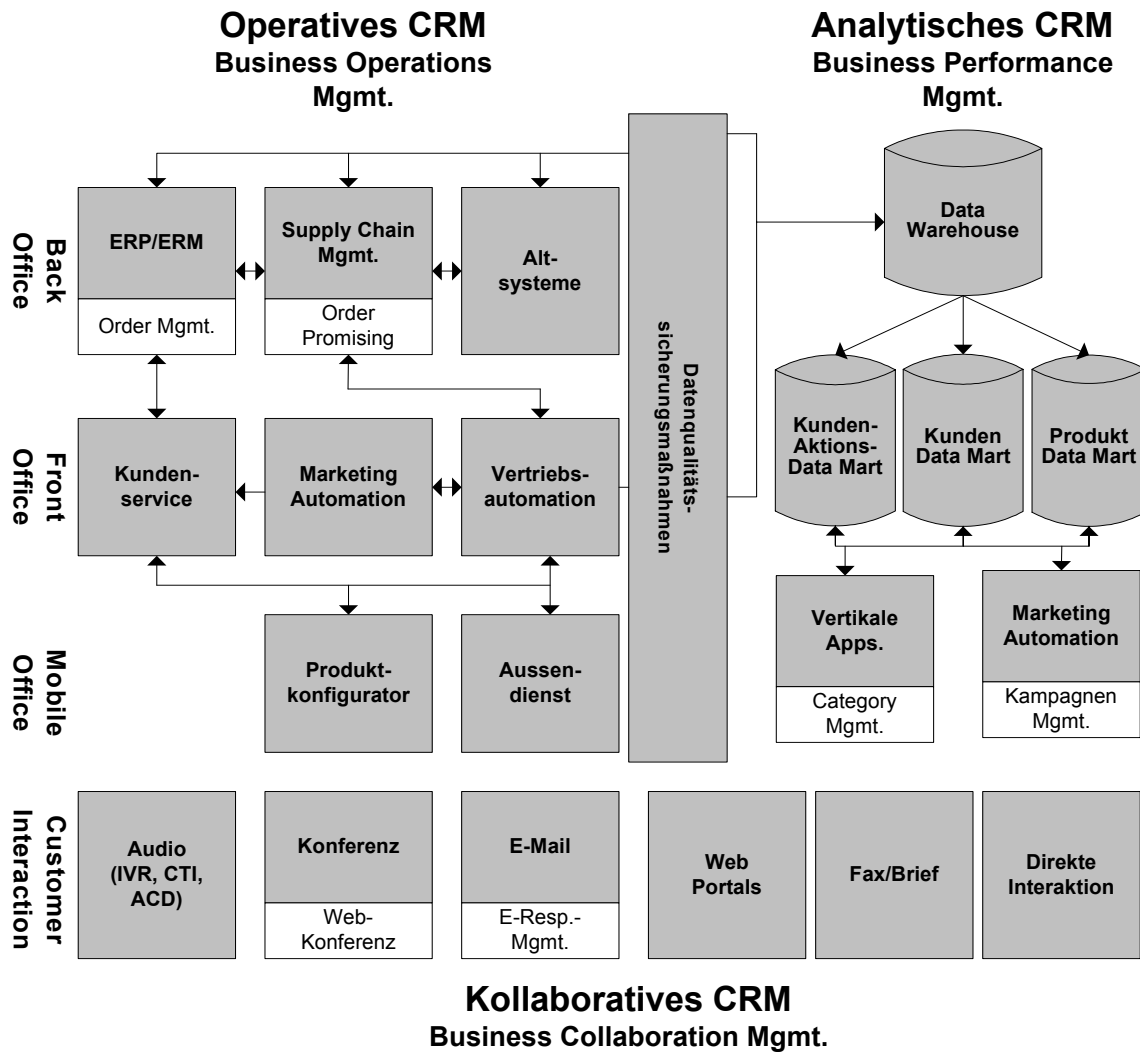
Operatives CRM
Business Operations Mgmt.

Analytisches CRM
Business Performance Mgmt.

Back Office

ERP/ERM
Order Mgmt.

Supply Chain Mgmt.
Order Promising

Alt-systeme

Datenqualitäts-sicherungsmaßnahmen

Data Warehouse

Kunden-Aktions-Data Mart

Kunden Data Mart

Produkt Data Mart

Front Office

Kunden-service

Marketing Automation

Vertriebs-automation

Vertikale Apps.
Category Mgmt.

Marketing Automation
Kampagnen Mgmt.

Mobile Office

Produkt-konfigurator

Aussen-dienst

Customer Interaction

Audio (IVR, CTI, ACD)

Konferenz
Web-Konferenz

E-Mail
E-Resp.-Mgmt.

Web Portals

Fax/Brief

Direkte Interaktion

Kollaboratives CRM
Business Collaboration Mgmt.